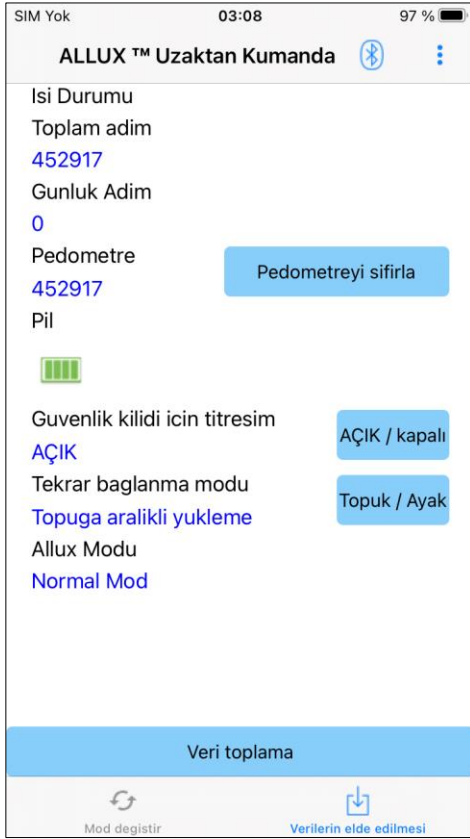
SIM Yok
03:08
97 %

ALLUX ™ Uzaktan Kumanda

Isi Durumu
Toplam adim
452917
Gunluk Adim
0
Pedometre
452917
Pedometreyi sifirla
Pil

Guvenlik kilidi icin titresim
AÇIK
AÇIK / kapalı
Tekrar baglanma modu
Topuga aralikli yukleme
Topuk / Ayak
Allux Modu
Normal Mod

Veri toplama

Mod degistir
Verilerin elde edilmesi